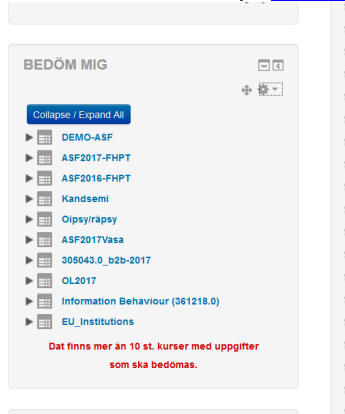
BEDÖM MIG

Collapse / Expand All

DEMO-ASF

ASF2017-FHPT

ASF2016-FHPT

Kandsemi

Oipsy/räpsy

ASF2017Vasa

305043.0_b2b-2017

OL2017

Information Behaviour (361218.0)

EU_Institutions

Dat finns mer än 10 st. kurser med uppgifter som ska bedömas.